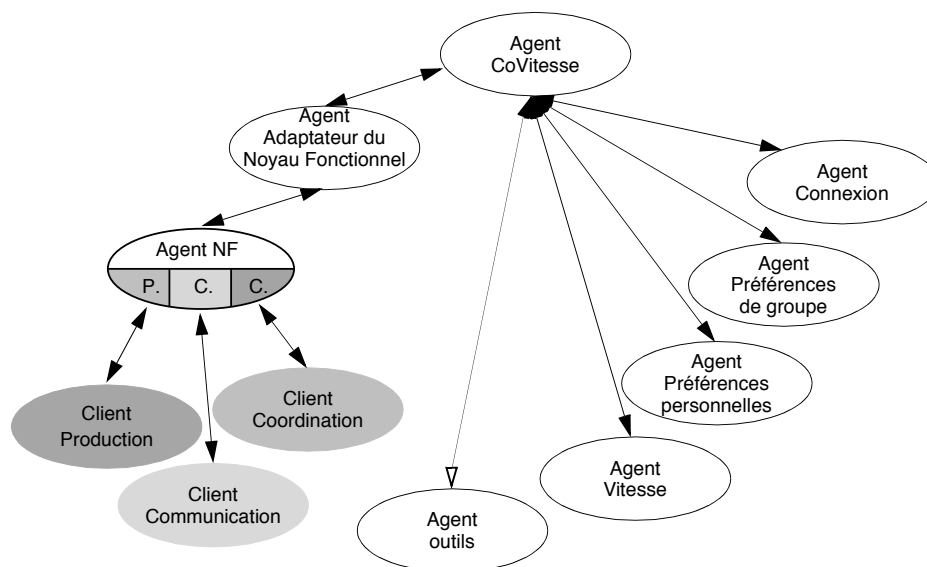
Agent CoVitesse

Agent Adaptateur du Noyau Fonctionnel

Agent Connexion

Agent NF

P.

C.

C.

Agent Préférences de groupe

Agent Préférences personnelles

Client Production

Client Coordination

Client Communication

Agent Vitesse

Agent outils